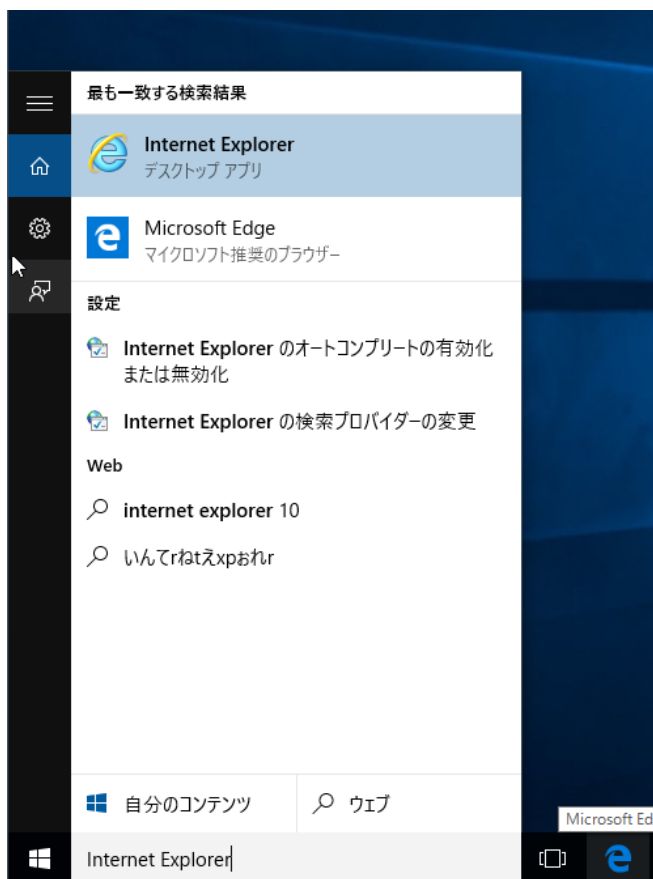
最も一致する検索結果

Internet Explorer
デスクトップ アプリ

Microsoft Edge
マイクロソフト推奨のブラウザー

設定

Internet Explorer のオートコンプリートの有効化または無効化

Internet Explorer の検索プロバイダーの変更

Web

internet explorer 10

いんてrねtえxpおれr

自分のコンテンツ

ウェブ

Microsoft Ed

Internet Explorer